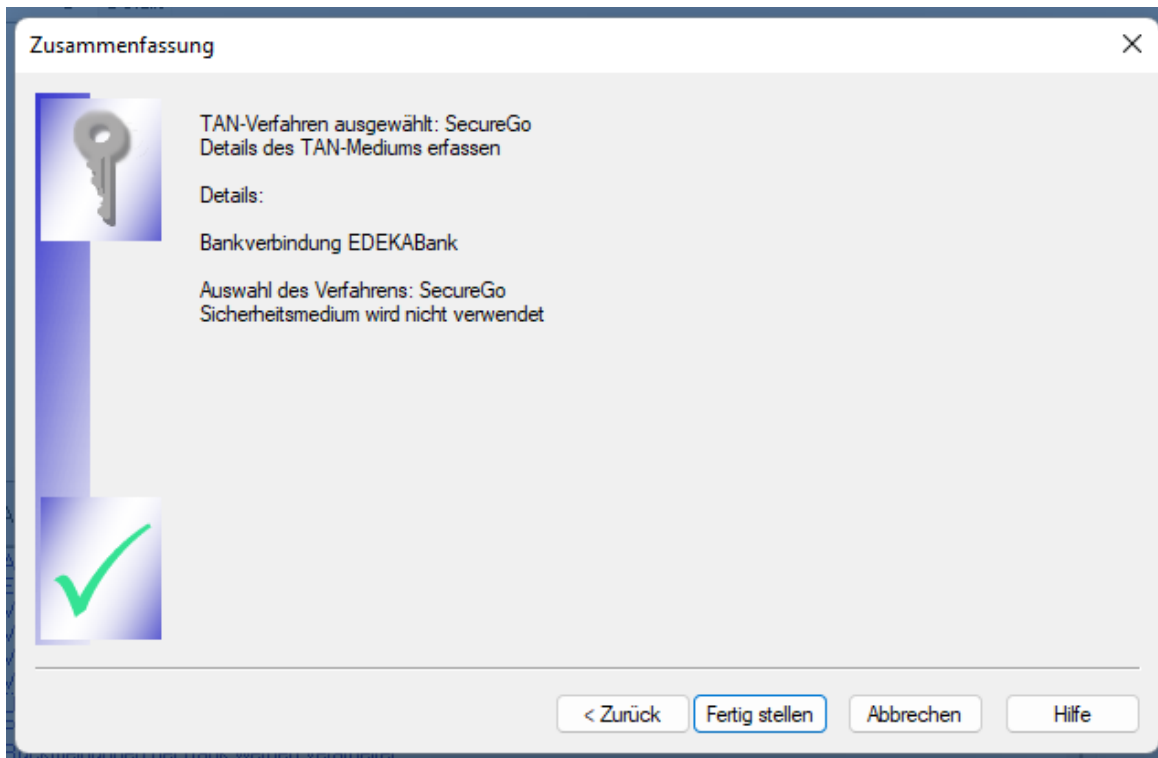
Zusammenfassung

TAN-Verfahren ausgewählt: SecureGo
Details des TAN-Mediums erfassen

Details:

Bankverbindung EDEKABank

Auswahl des Verfahrens: SecureGo
Sicherheitsmedium wird nicht verwendet

< Zurück | Fertig stellen | Abbrechen | Hilfe